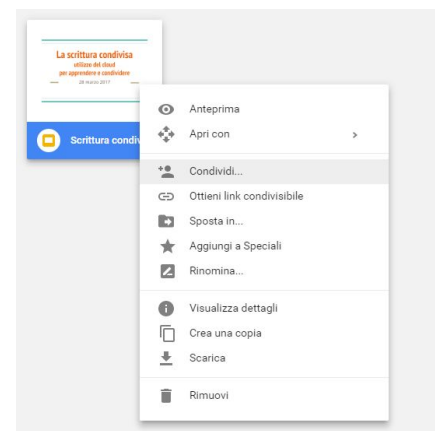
La scrittura condivisa
utilizzo del cloud
per apprendere e condividere
28 marzo 2017

Scrittura condi

Anteprima
Apri con >
Condividi...
Ottieni link condivisibile
Sposta in...
Aggiungi a Speciali
Rinomina...
Visualizza dettagli
Crea una copia
Scarica
Rimuovi